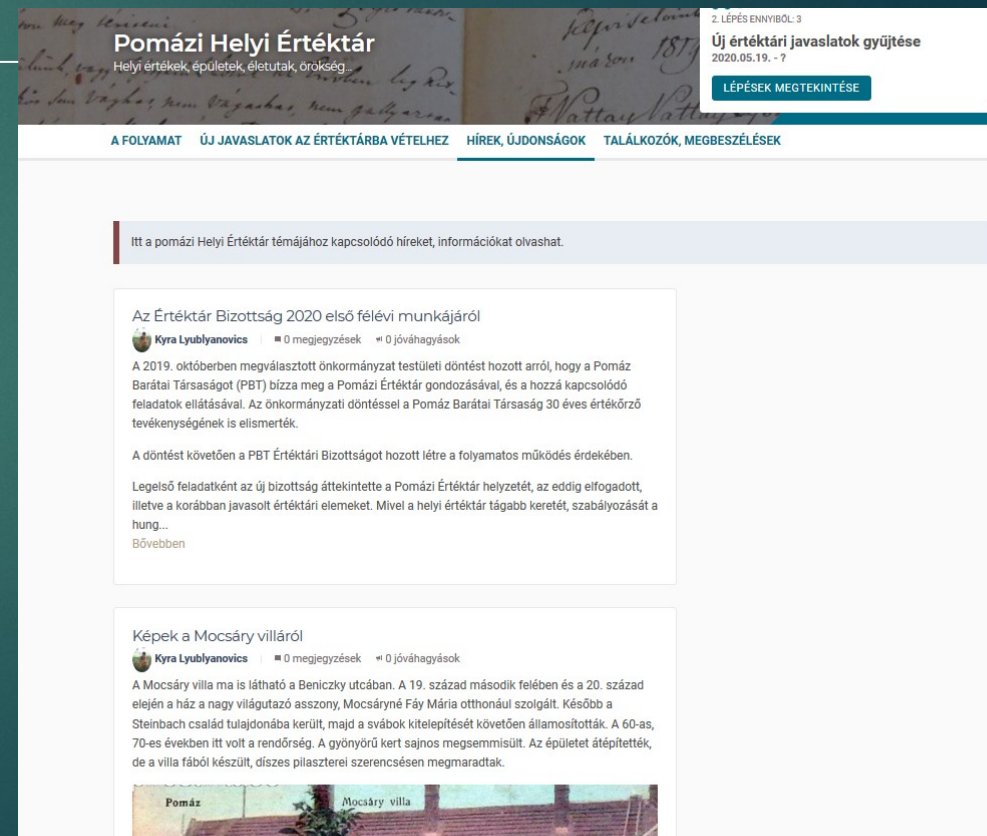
Pomázi Helyi Értéktár
Helyi értékek, épületek, életutak, örökség...

2. LÉPÉS ENNYIBŐL: 3
Új értéktári javaslatok gyűjtése
2020.05.19. - ?
LÉPÉSEK MEGTEKINTÉSE

A FOLYAMAT ÚJ JAVASLATOK AZ ÉRTÉKTÁRBA VÉTELHEZ HÍREK, ÚJDONSÁGOK TALÁLKOZÓK, MEGBESZÉLÉSEK

Itt a pomázi Helyi Értéktár témájához kapcsolódó híreket, információkat olvashat.

Az Értéktár Bizottság 2020 első félévi munkájáról
Kyra Lyublyanovics | 0 megjegyzések 0 jóváhagyások
A 2019. októberben megválasztott önkormányzat testületi döntést hozott arról, hogy a Pomáz Barátai Társaságot (PBT) bízza meg a Pomázi Értéktár gondozásával, és a hozzá kapcsolódó feladatok ellátásával. Az önkormányzati döntéssel a Pomáz Barátai Társaság 30 éves értékőrző tevékenységének is elismerték.

A döntést követően a PBT Értéktári Bizottságot hozott létre a folyamatos működés érdekében.

Legelső feladatként az új bizottság áttekintette a Pomázi Értéktár helyzetét, az eddig elfogadott, illetve a korábban javasolt értéktári elemeket. Mivel a helyi értéktár tágabb keretét, szabályozását a hung...
Bővebben

Képek a Mocsáry villáról
Kyra Lyublyanovics | 0 megjegyzések 0 jóváhagyások
A Mocsáry villa ma is látható a Beniczky utcában. A 19. század második felében és a 20. század elején a ház a nagy világutazó asszony, Mocsáryné Fáy Mária otthonául szolgált. Később a Steinbach család tulajdonába került, majd a svábok kitelepítését követően államosították. A 60-as, 70-es években itt volt a rendőrség. A gyönyörű kert sajnos megsemmisült. Az épületet átépítették, de a villa fából készült, díszes pilaszterei szerencsésen megmaradtak.

Pomáz
Mocsáry villa